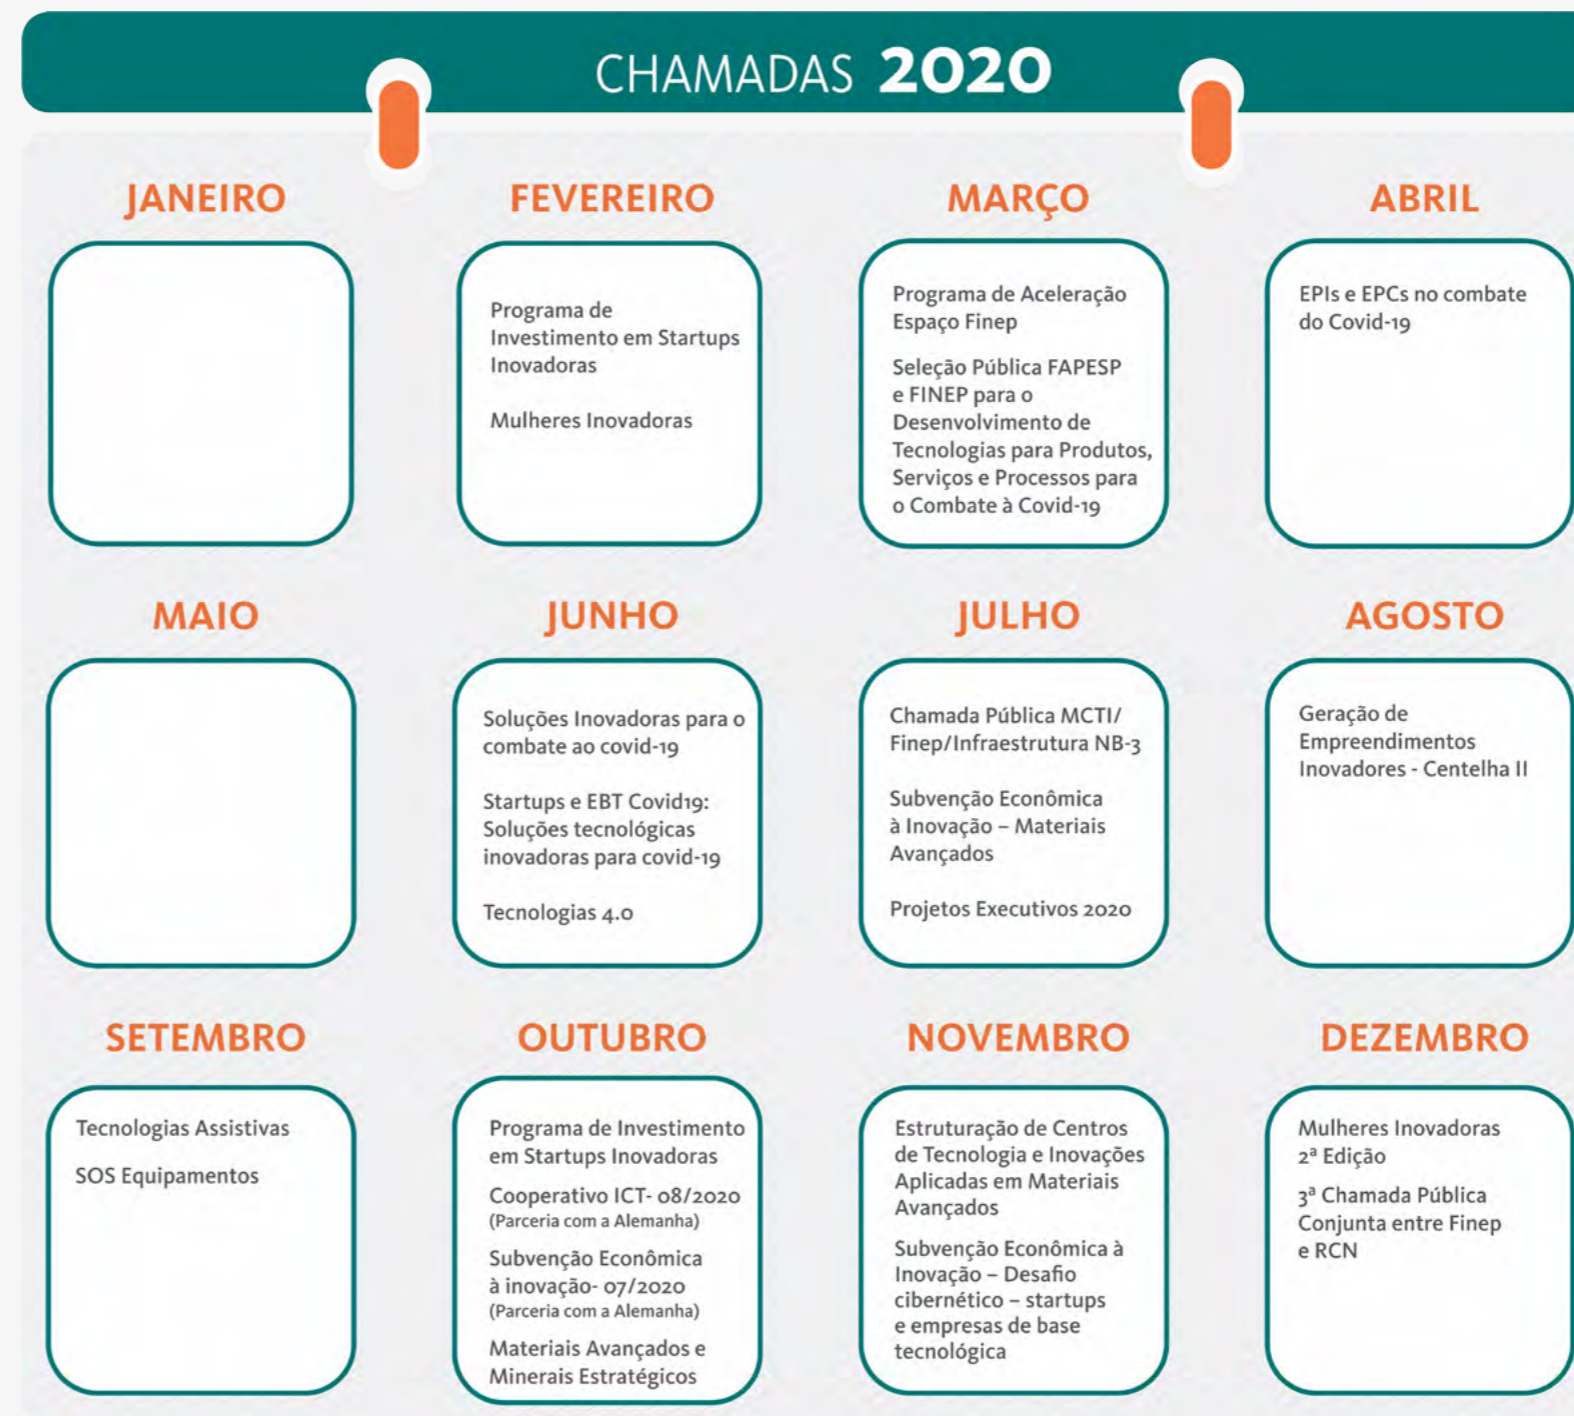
CHAMADAS 2020

JANEIRO

FEVEREIRO

Programa de Investimento em Startups Inovadoras

Mulheres Inovadoras

MARÇO

Programa de Aceleração Espaço Finep

Seleção Pública FAPESP e FINEP para o Desenvolvimento de Tecnologias para Produtos, Serviços e Processos para o Combate à Covid-19

ABRIL

EPIs e EPCs no combate do Covid-19

MAIO

JUNHO

Soluções Inovadoras para o combate ao covid-19

Startups e EBT Covid19: Soluções tecnológicas inovadoras para covid-19

Tecnologias 4.0

JULHO

Chamada Pública MCTI/ Finep/Infraestrutura NB-3

Subvenção Econômica à Inovação – Materiais Avançados

Projetos Executivos 2020

AGOSTO

Geração de Empreendimentos Inovadores - Centelha II

SETEMBRO

Tecnologias Assistivas

SOS Equipamentos

OUTUBRO

Programa de Investimento em Startups Inovadoras

Cooperativo ICT- 08/2020
(Parceria com a Alemanha)

Subvenção Econômica à inovação- 07/2020
(Parceria com a Alemanha)

Materiais Avançados e Minerais Estratégicos

NOVEMBRO

Estruturação de Centros de Tecnologia e Inovações Aplicadas em Materiais Avançados

Subvenção Econômica à Inovação – Desafio cibernético – startups e empresas de base tecnológica

DEZEMBRO

Mulheres Inovadoras 2ª Edição

3ª Chamada Pública Conjunta entre Finep e RCN